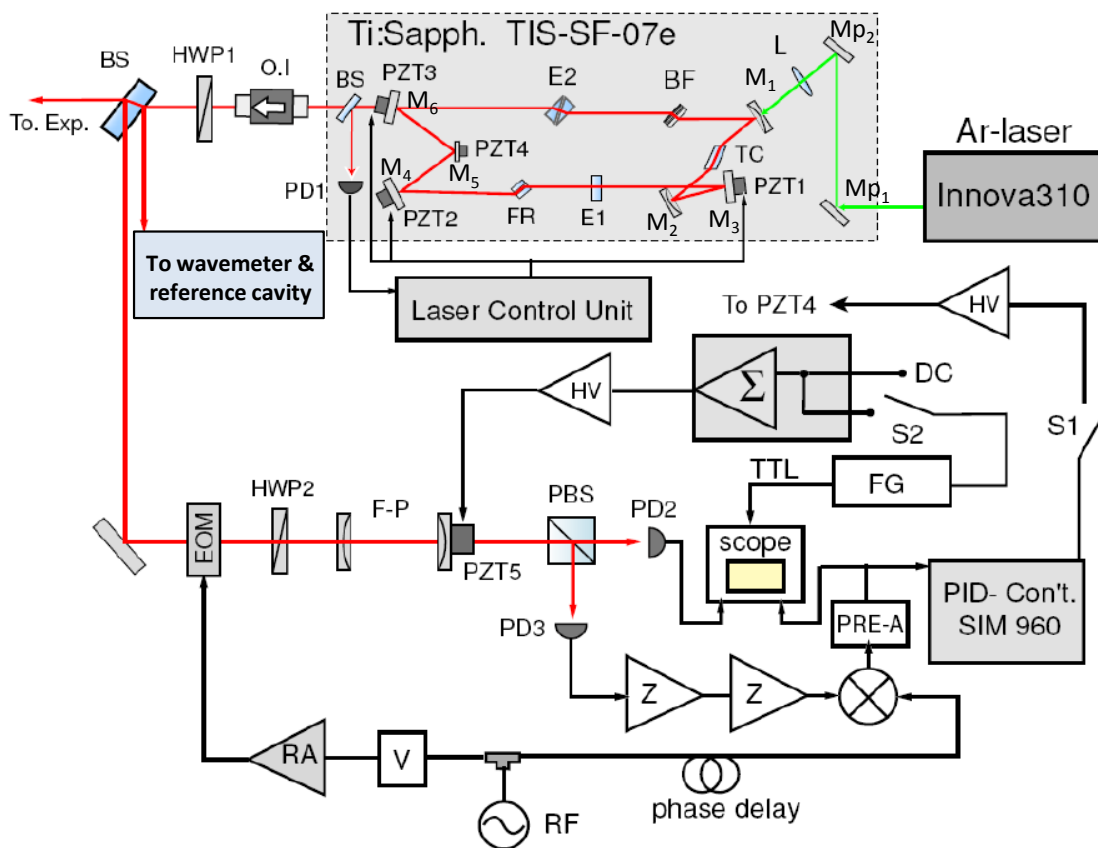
Ti:Sapph. TIS-SF-07e

BS
HWP1
O.I
To. Exp.
BS
PZT3
M$_6$
E2
BF
M$_1$
L
Mp$_2$
PZT4
M$_5$
TC
M$_4$
PD1
PZT2
FR
E1
M$_2$
M$_3$
PZT1
Mp$_1$
Ar-laser
Innova310

To wavemeter & reference cavity

Laser Control Unit

To PZT4
HV
HV
$\Sigma$
DC
S2
S1
TTL
FG

EOM
HWP2
F-P
PZT5
PBS
PD2
scope
PD3
PRE-A
PID- Con't. SIM 960
Z
Z
RA
V
RF
phase delay